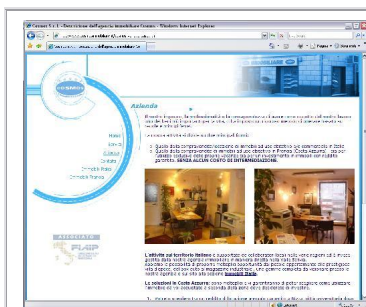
Cosmos S.r.l. - Descrizione dell'agenzia immobiliare Cosmos - Windows Internet Explorer

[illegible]

Pagina · Strumenti ·

Azienda

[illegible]

Home
Servizi
Azienda
Contatti
Immobili Italia
Immobili Francia

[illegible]

SENZA ALCUN COSTO DI INTERMEDIAZIONE.

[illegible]

ASSOCIATO
FIAIP
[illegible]